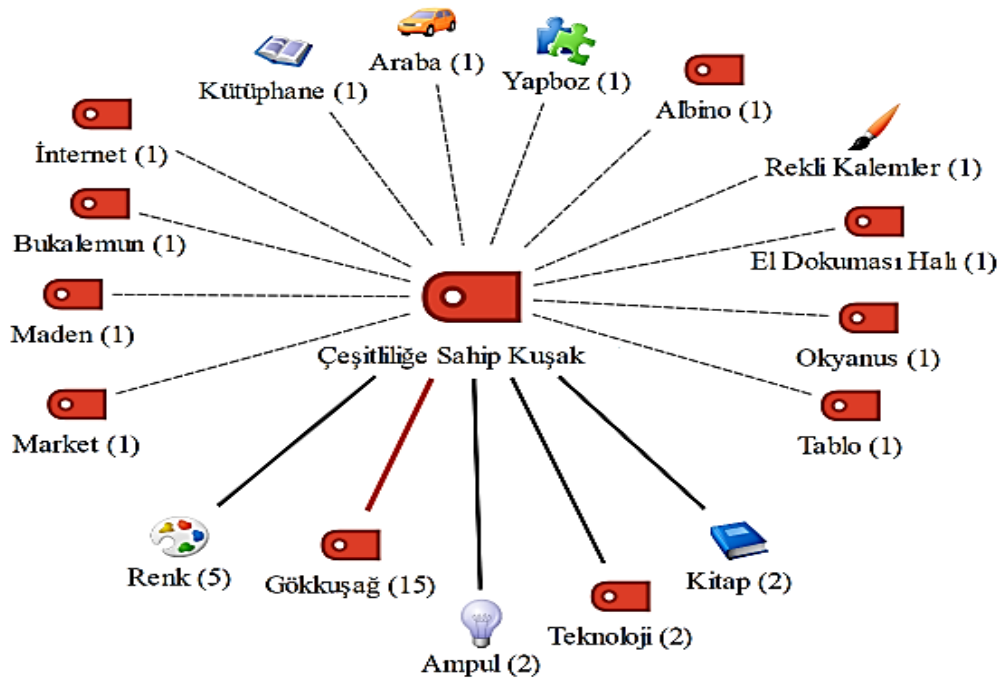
Araba (1)
Kütüphane (1)
Yapboz (1)
Albino (1)
İnternet (1)
Rekli Kalemler (1)
Bukalemun (1)
El Dokuması Halı (1)
Maden (1)
Okyanus (1)
Çeşitliliğe Sahip Kuşak
Market (1)
Tablo (1)
Renk (5)
Gökkuşağ (15)
Kitap (2)
Teknoloji (2)
Ampul (2)